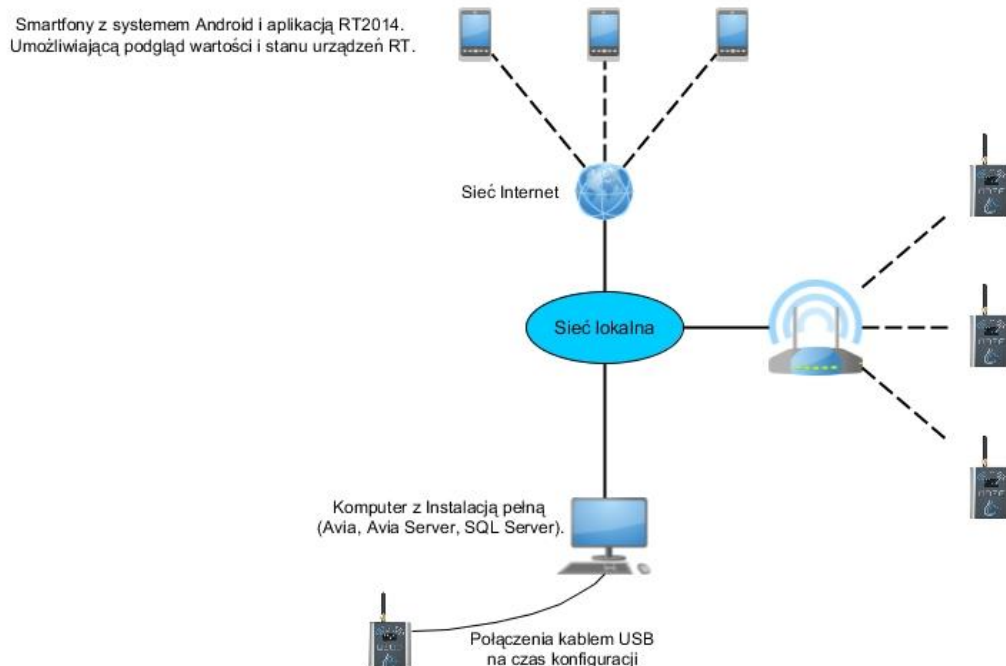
Smartfony z systemem Android i aplikacją RT2014. Umożliwiającą podgląd wartości i stanu urządzeń RT.

Sieć Internet

Sieć lokalna

Komputer z Instalacją pełną (Avia, Avia Server, SQL Server).

Połączenia kablem USB na czas konfiguracji